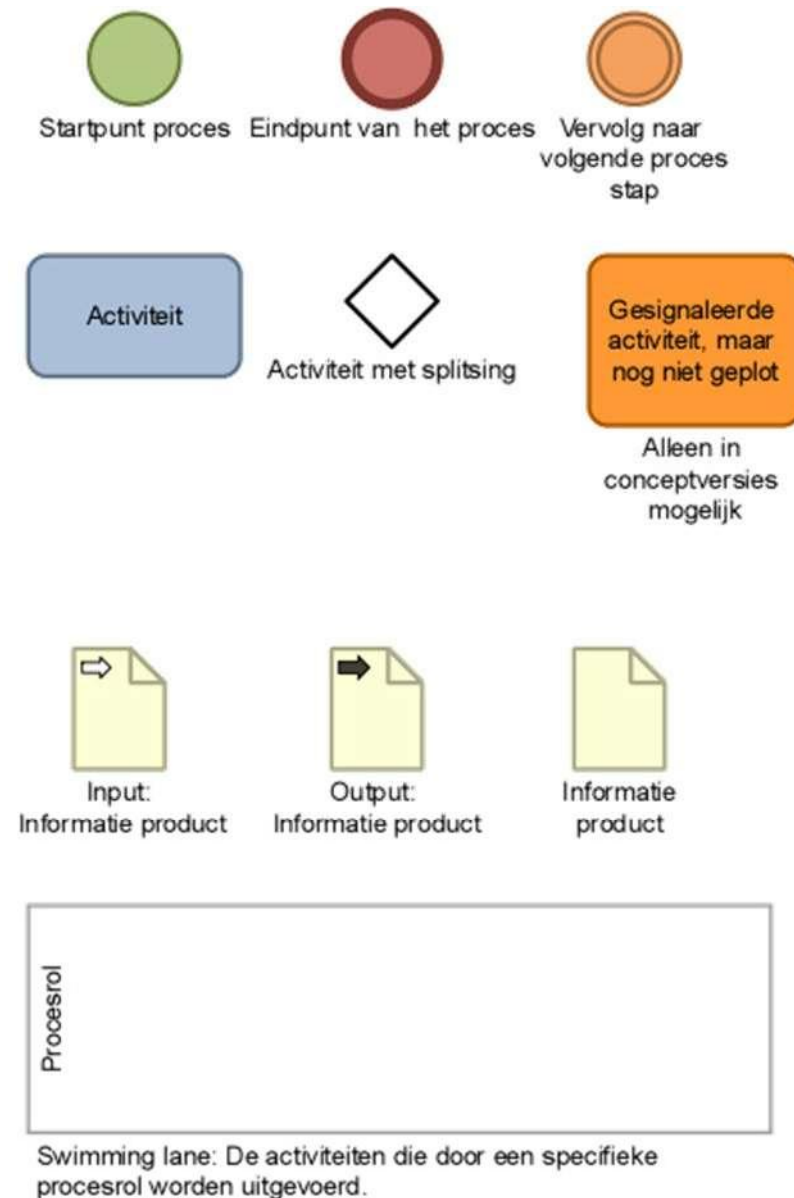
Startpunt proces

Eindpunt van het proces

Vervolg naar volgende proces stap

Activiteit

Activiteit met splitsing

Gesignaleerde activiteit, maar nog niet geplot

Alleen in conceptversies mogelijk

Input: Informatie product

Output: Informatie product

Informatie product

Procesrol

Swimming lane: De activiteiten die door een specifieke procesrol worden uitgevoerd.